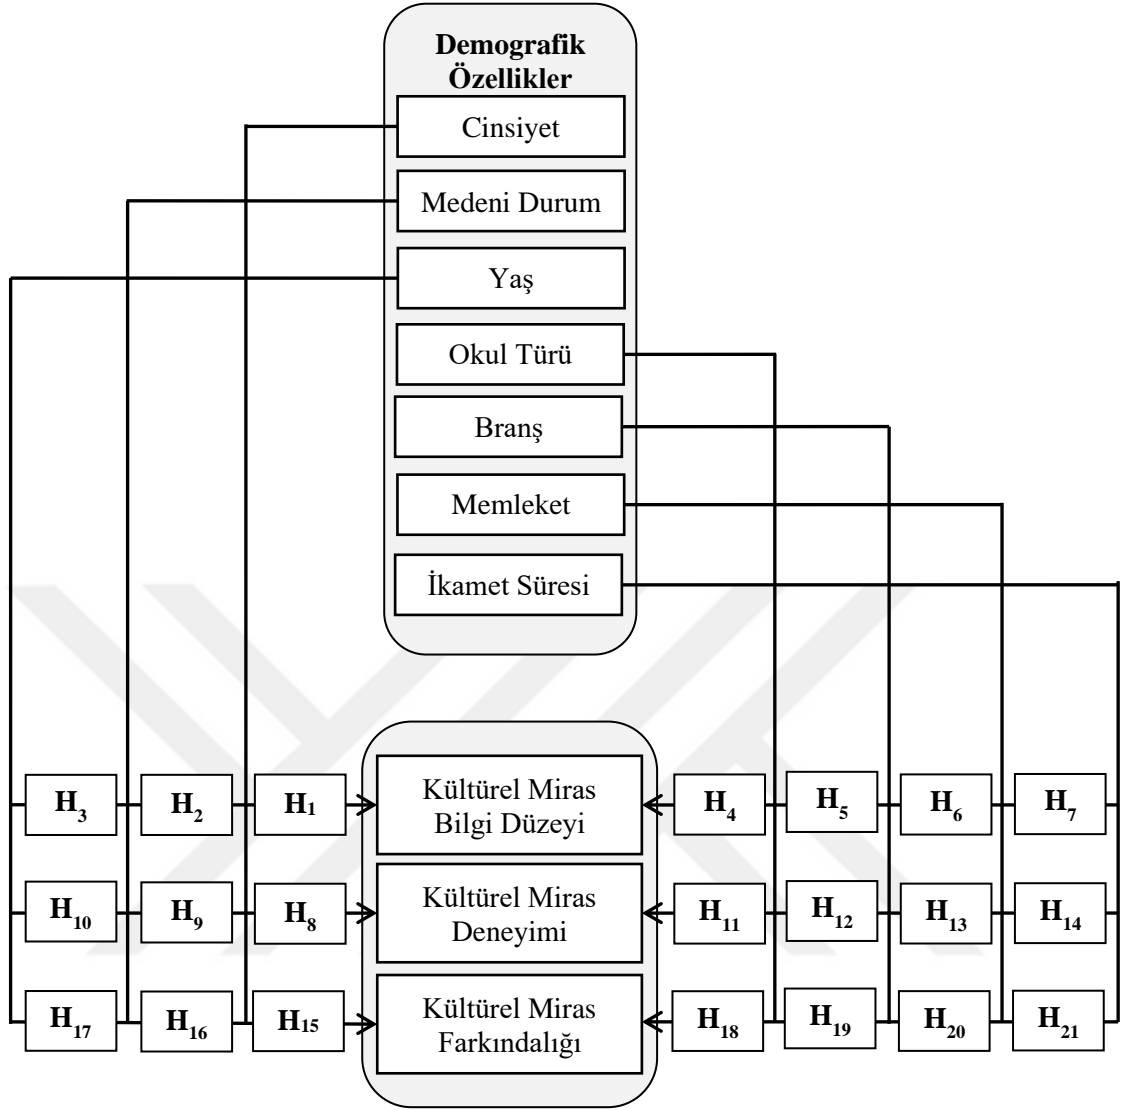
Demografik Özellikler

Cinsiyet

Medeni Durum

Yaş

Okul Türü

Branş

Memleket

İkamet Süresi

$H_3$ $H_2$ $H_1$ Kültürel Miras Bilgi Düzeyi $H_4$ $H_5$ $H_6$ $H_7$

$H_{10}$ $H_9$ $H_8$ Kültürel Miras Deneyimi $H_{11}$ $H_{12}$ $H_{13}$ $H_{14}$

$H_{17}$ $H_{16}$ $H_{15}$ Kültürel Miras Farkındalığı $H_{18}$ $H_{19}$ $H_{20}$ $H_{21}$